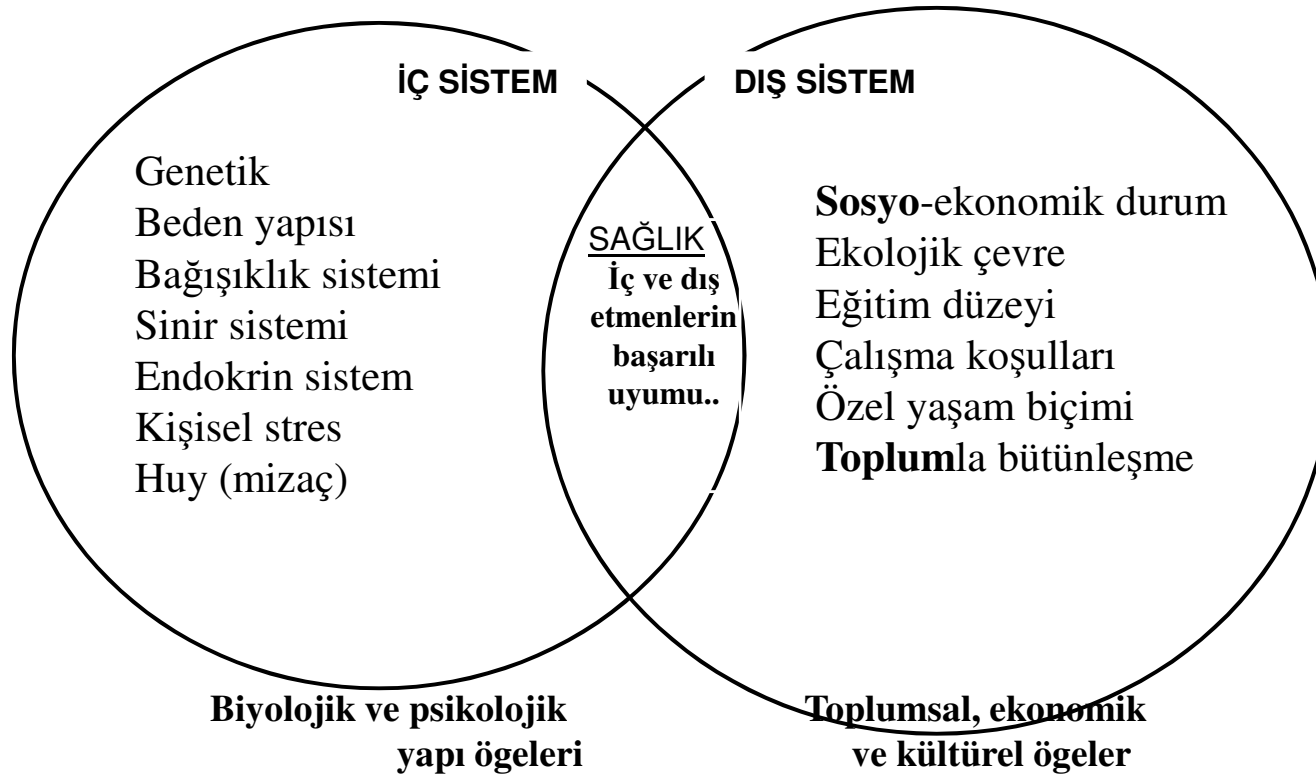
İÇ SİSTEM

DIŞ SİSTEM

Genetik
Beden yapısı
Bağışıklık sistemi
Sinir sistemi
Endokrin sistem
Kişisel stres
Huy (mizaç)

SAĞLIK
İç ve dış etmenlerin başarılı uyumu..

Sosyo-ekonomik durum
Ekolojik çevre
Eğitim düzeyi
Çalışma koşulları
Özel yaşam biçimi
Toplumla bütünleşme

Biyolojik ve psikolojik yapı ögeleri

Toplumsal, ekonomik ve kültürel ögeler